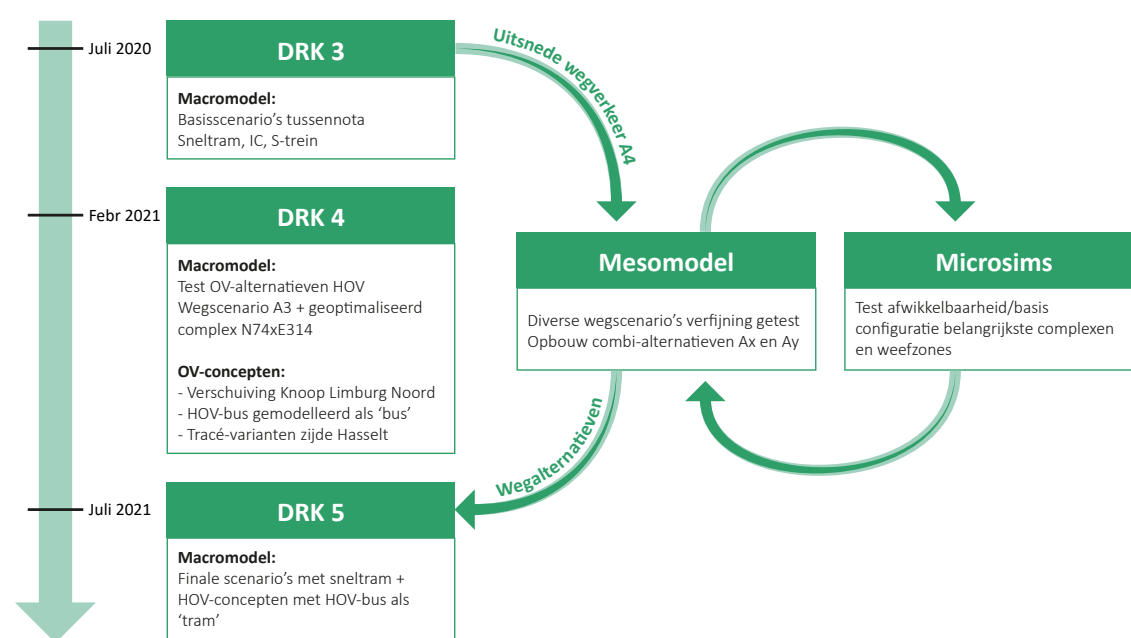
Juli 2020

DRK 3

Macromodel:
Basisscenario's tussennota
Sneltram, IC, S-trein

Uitsnede wegverkeer A4

Febr 2021

DRK 4

Macromodel:
Test OV-alternatieven HOV
Wegscenario A3 + geoptimaliseerd complex N74xE314

OV-concepten:
- Verschuiving Knoop Limburg Noord
- HOV-bus gemodelleerd als 'bus'
- Tracé-varianten zijde Hasselt

Mesomodel

Diverse wegscenario's verfijning getest
Opbouw combi-alternatieven Ax en Ay

Microsims

Test afwikkelbaarheid/basis configuratie belangrijkste complexen en weefzones

Wegalternatieven

Juli 2021

DRK 5

Macromodel:
Finale scenario's met sneltram + HOV-concepten met HOV-bus als 'tram'